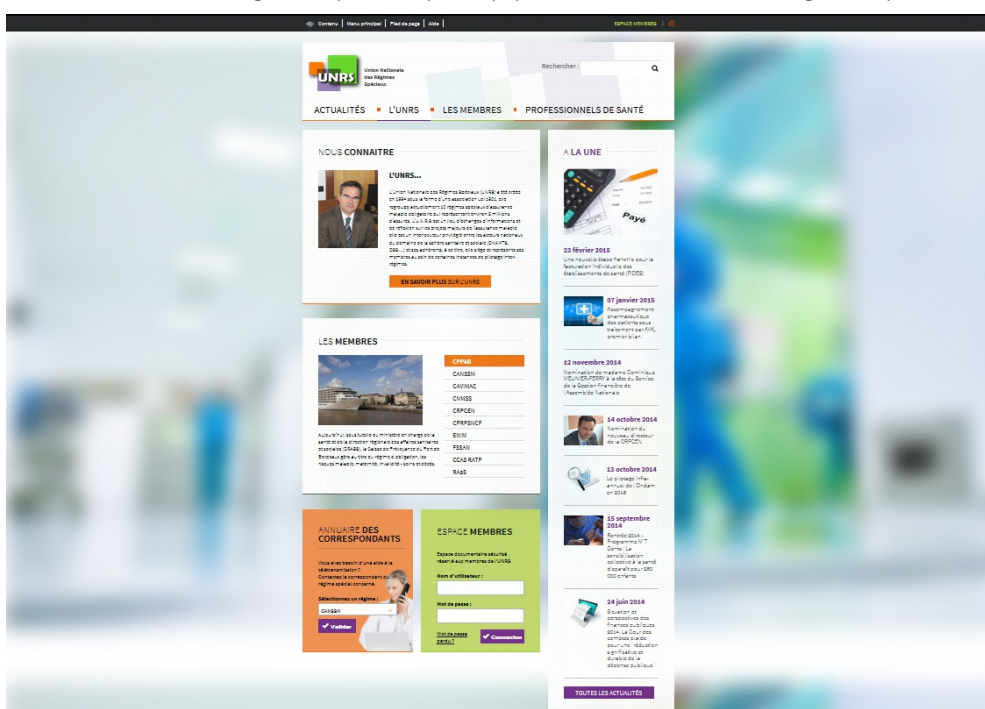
Contenu | Menu principal | Pied de page | Aide | ESPACE MEMBRES |

UNRS Union Nationale des Régimes Spéciaux

Rechercher :

ACTUALITÉS • L'UNRS • LES MEMBRES • PROFESSIONNELS DE SANTÉ

NOUS CONNAITRE

L'UNRS...

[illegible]

EN SAVOIR PLUS SUR L'UNRS

LES MEMBRES

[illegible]

CPPAB
CANSSM
CAVIMAC
CNMSS
CRPCEN
CPRPSNCF
ENIM
FSSAN
CCAS RATP
RAsS

ANNUAIRE DES CORRESPONDANTS

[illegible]

Sélectionnez un régime :
CANSSM
Valider

ESPACE MEMBRES

Espace documentaire sécurisé réservé aux membres de l'UNRS

Nom d'utilisateur :

Mot de passe :

Mot de passe perdu ?
Connexion

A LA UNE

Payé

23 février 2015
Une nouvelle étape franchie pour la facturation individuelle des établissements de santé (FIDES)

07 janvier 2015
Accompagnement pharmaceutique des patients sous traitement par AVK, premier bilan.

12 novembre 2014
Nomination de madame Dominique MEUNIER-FERRY à la tête du Service de la Gestion Financière de l'Assemblée Nationale

14 octobre 2014
Nomination du nouveau directeur de la CRPCEN

13 octobre 2014
Le pilotage infra-annuel de l'Ondam en 2015

15 septembre 2014
Rentrée 2014 - Programme M'T Dents : La sensibilisation collective à la santé dès l'enfance

24 juin 2014
Situation et perspectives des finances publiques 2014. La Cour des comptes plaide pour une réduction significative et durable de la dépense publique

TOUTES LES ACTUALITÉS